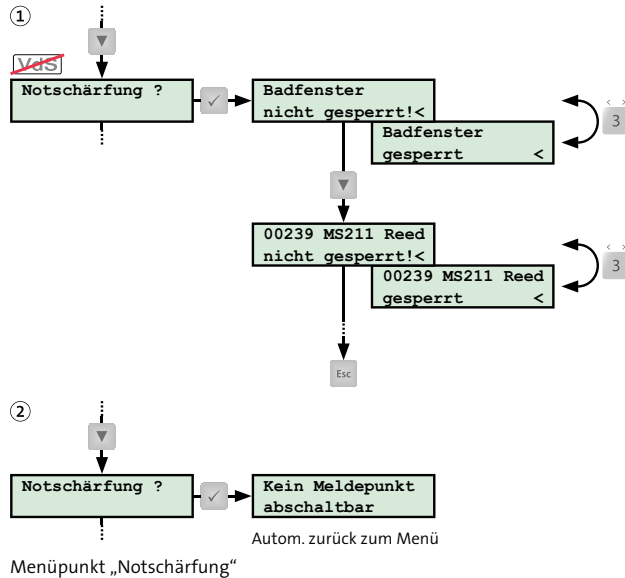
1

VdS

Notschärfung ?

Badfenster
nicht gesperrt!<

Badfenster
gesperrt <

3

00239 MS211 Reed
nicht gesperrt!<

00239 MS211 Reed
gesperrt <

3

Esc

2

Notschärfung ?

Kein Meldepunkt
abschaltbar

Autom. zurück zum Menü

Menüpunkt „Notschärfung"